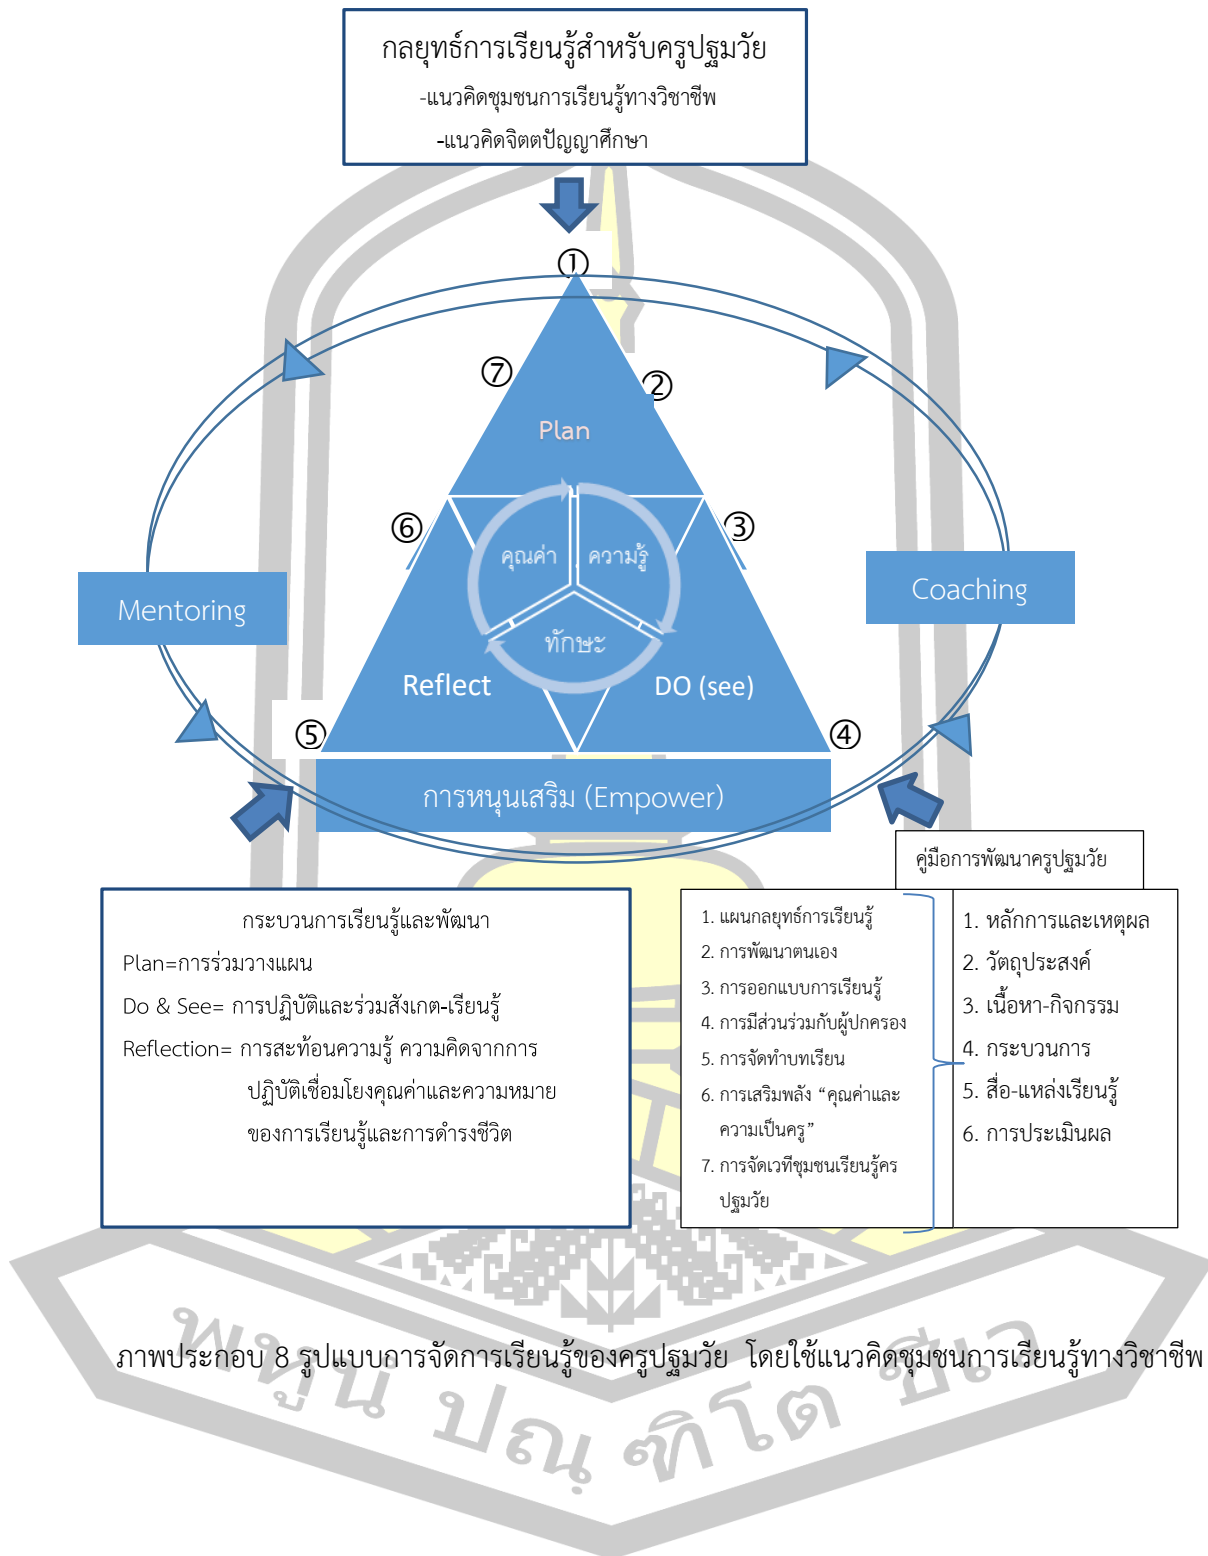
กลยุทธ์การเรียนรู้สำหรับครูปฐมวัย
-แนวคิดชุมชนการเรียนรู้ทางวิชาชีพ
-แนวคิดจิตตปัญญาศึกษา

①
⑦
②
Plan
⑥
③
คุณค่า
ความรู้
ทักษะ
Mentoring
Coaching
Reflect
DO (see)
⑤
④
การหนุนเสริม (Empower)

คู่มือการพัฒนาครูปฐมวัย

กระบวนการเรียนรู้และพัฒนา
Plan=การร่วมวางแผน
Do & See= การปฏิบัติและร่วมสังเกต-เรียนรู้
Reflection= การสะท้อนความรู้ ความคิดจากการปฏิบัติเชื่อมโยงคุณค่าและความหมายของการเรียนรู้และการดำรงชีวิต

1. แผนกลยุทธ์การเรียนรู้
2. การพัฒนาตนเอง
3. การออกแบบการเรียนรู้
4. การมีส่วนร่วมกับผู้ปกครอง
5. การจัดทำบทเรียน
6. การเสริมพลัง “คุณค่าและความเป็นครู”
7. การจัดเวทีชุมชนเรียนรู้ครปฐมวัย

1. หลักการและเหตุผล
2. วัตถุประสงค์
3. เนื้อหา-กิจกรรม
4. กระบวนการ
5. สื่อ-แหล่งเรียนรู้
6. การประเมินผล

ภาพประกอบ 8 รูปแบบการจัดการเรียนรู้ของครูปฐมวัย โดยใช้แนวคิดชุมชนการเรียนรู้ทางวิชาชีพ

พหุน ปณ ฑิโต ชีเว